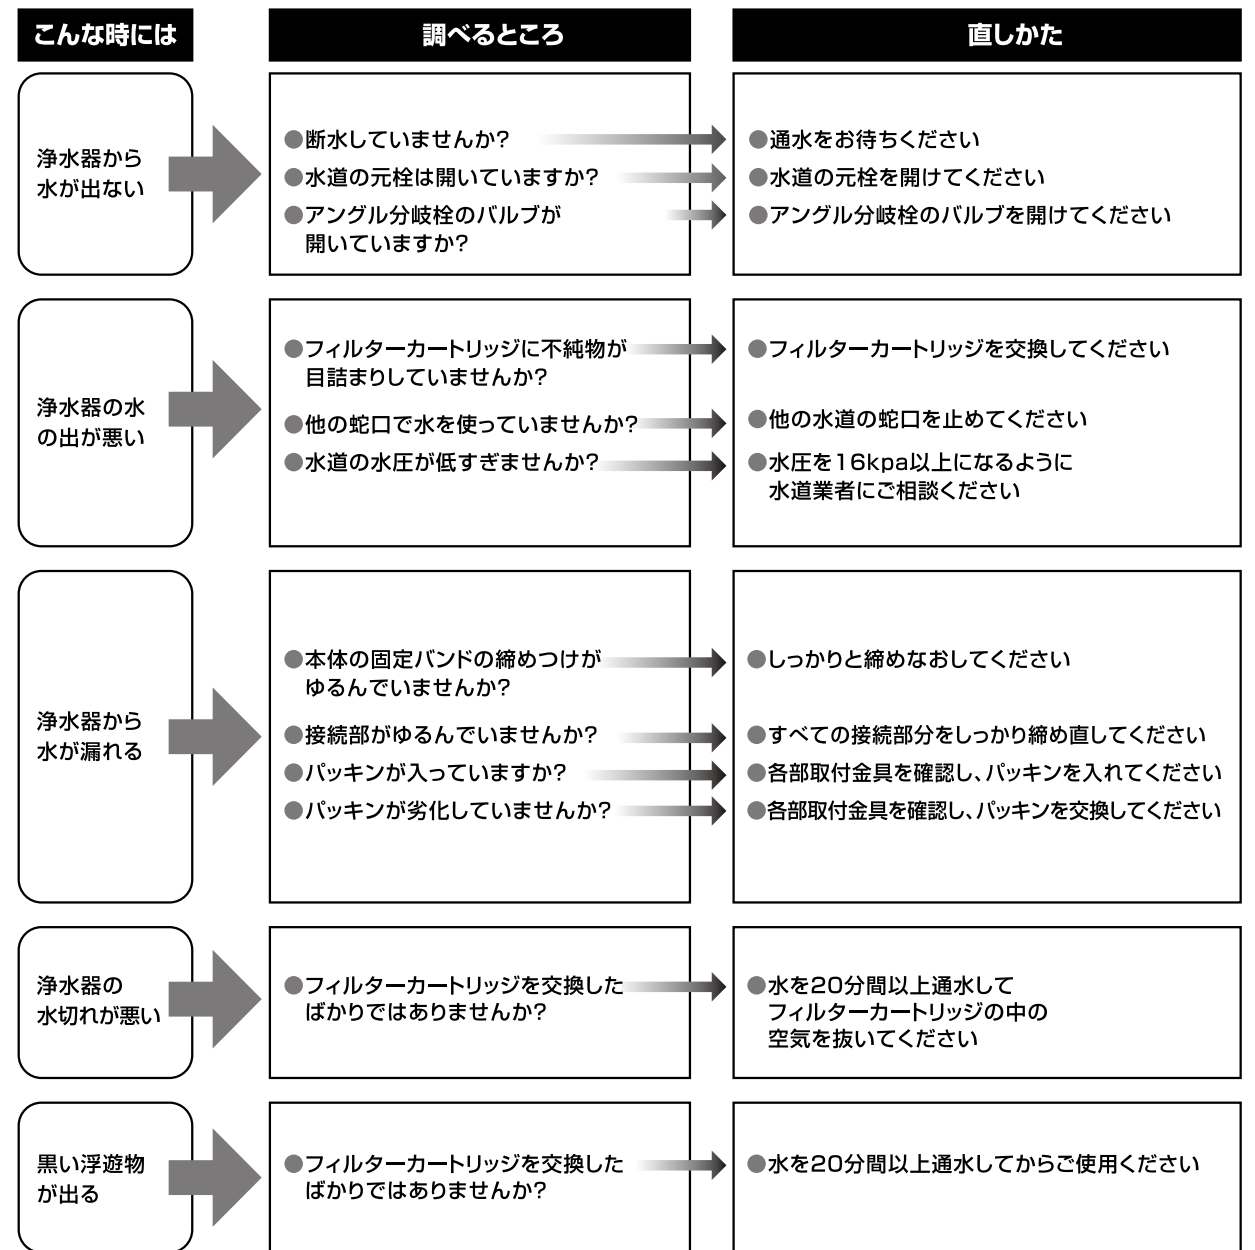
こんな時には

調べるところ

直しかた

浄水器から水が出ない

●断水していませんか?
●水道の元栓は開いていますか?
●アングル分岐栓のバルブが開いていますか?

●通水をお待ちください
●水道の元栓を開けてください
●アングル分岐栓のバルブを開けてください

浄水器の水の出が悪い

●フィルターカートリッジに不純物が目詰まりしていませんか?
●他の蛇口で水を使っていませんか?
●水道の水圧が低すぎませんか?

●フィルターカートリッジを交換してください
●他の水道の蛇口を止めてください
●水圧を16kpa以上になるように水道業者にご相談ください

浄水器から水が漏れる

●本体の固定バンドの締めつけがゆるんでいませんか?
●接続部がゆるんでいませんか?
●パッキンが入っていますか?
●パッキンが劣化していませんか?

●しっかりと締めなおしてください
●すべての接続部分をしっかり締め直してください
●各部取付金具を確認し、パッキンを入れてください
●各部取付金具を確認し、パッキンを交換してください

浄水器の水切れが悪い

●フィルターカートリッジを交換したばかりではありませんか?

●水を20分間以上通水してフィルターカートリッジの中の空気を抜いてください

黒い浮遊物が出る

●フィルターカートリッジを交換したばかりではありませんか?

●水を20分間以上通水してからご使用ください